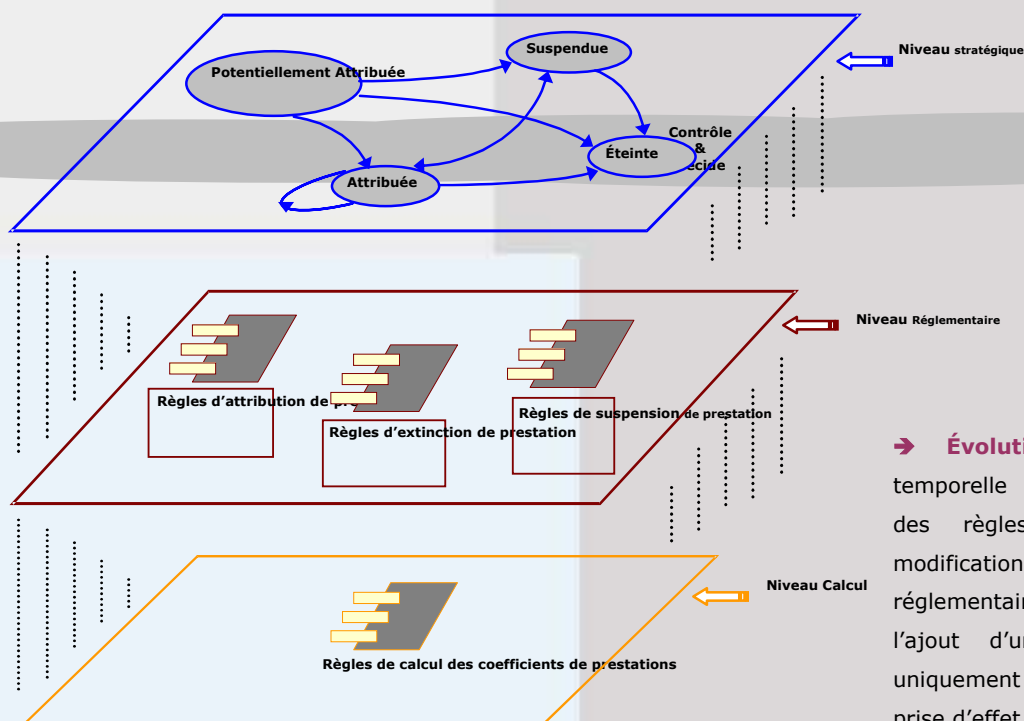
Niveau stratégique

Suspendue

Potentiellement Attribuée

Contrôle & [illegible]écide

Éteinte

Attribuée

Niveau Réglementaire

Règles d'attribution de p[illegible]

Règles d'extinction de prestation

Règles de suspension de prestation

➔ Évoluti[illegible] temporelle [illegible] des règles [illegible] modification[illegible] réglementai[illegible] l'ajout d'u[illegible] uniquement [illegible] prise d'effet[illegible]

Niveau Calcul

Règles de calcul des coefficients de prestations